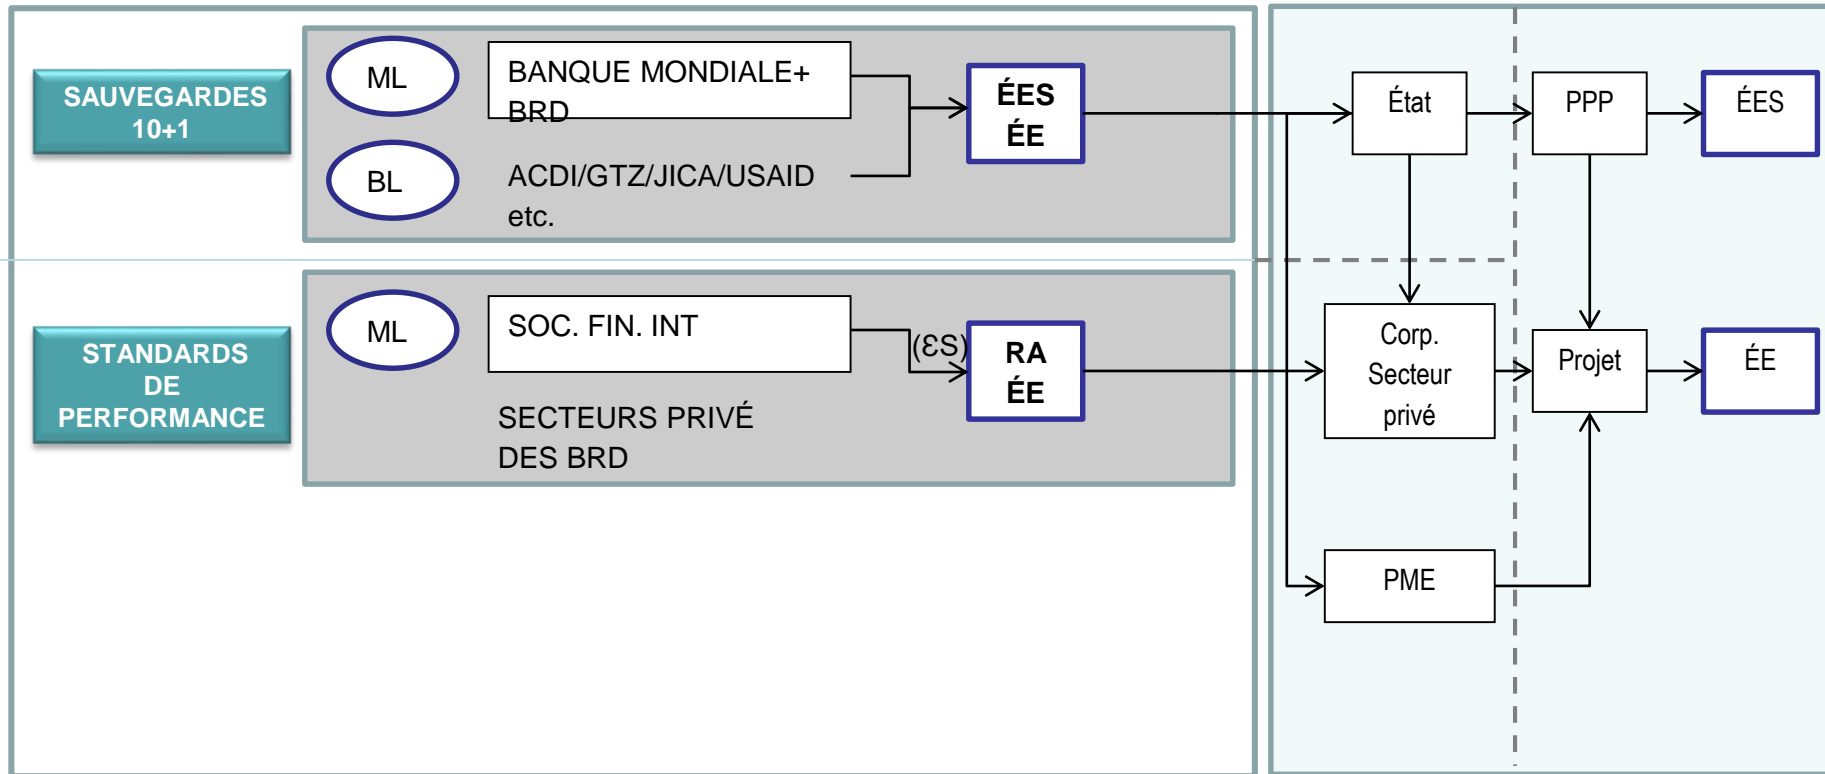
SAUVEGARDES 10+1

ML

BANQUE MONDIALE+ BRD

BL

ACDI/GTZ/JICA/USAID etc.

ÉES ÉE

STANDARDS DE PERFORMANCE

ML

SOC. FIN. INT

(ƐS)

RA ÉE

SECTEURS PRIVÉ DES BRD

État

PPP

ÉES

Corp. Secteur privé

Projet

ÉE

PME